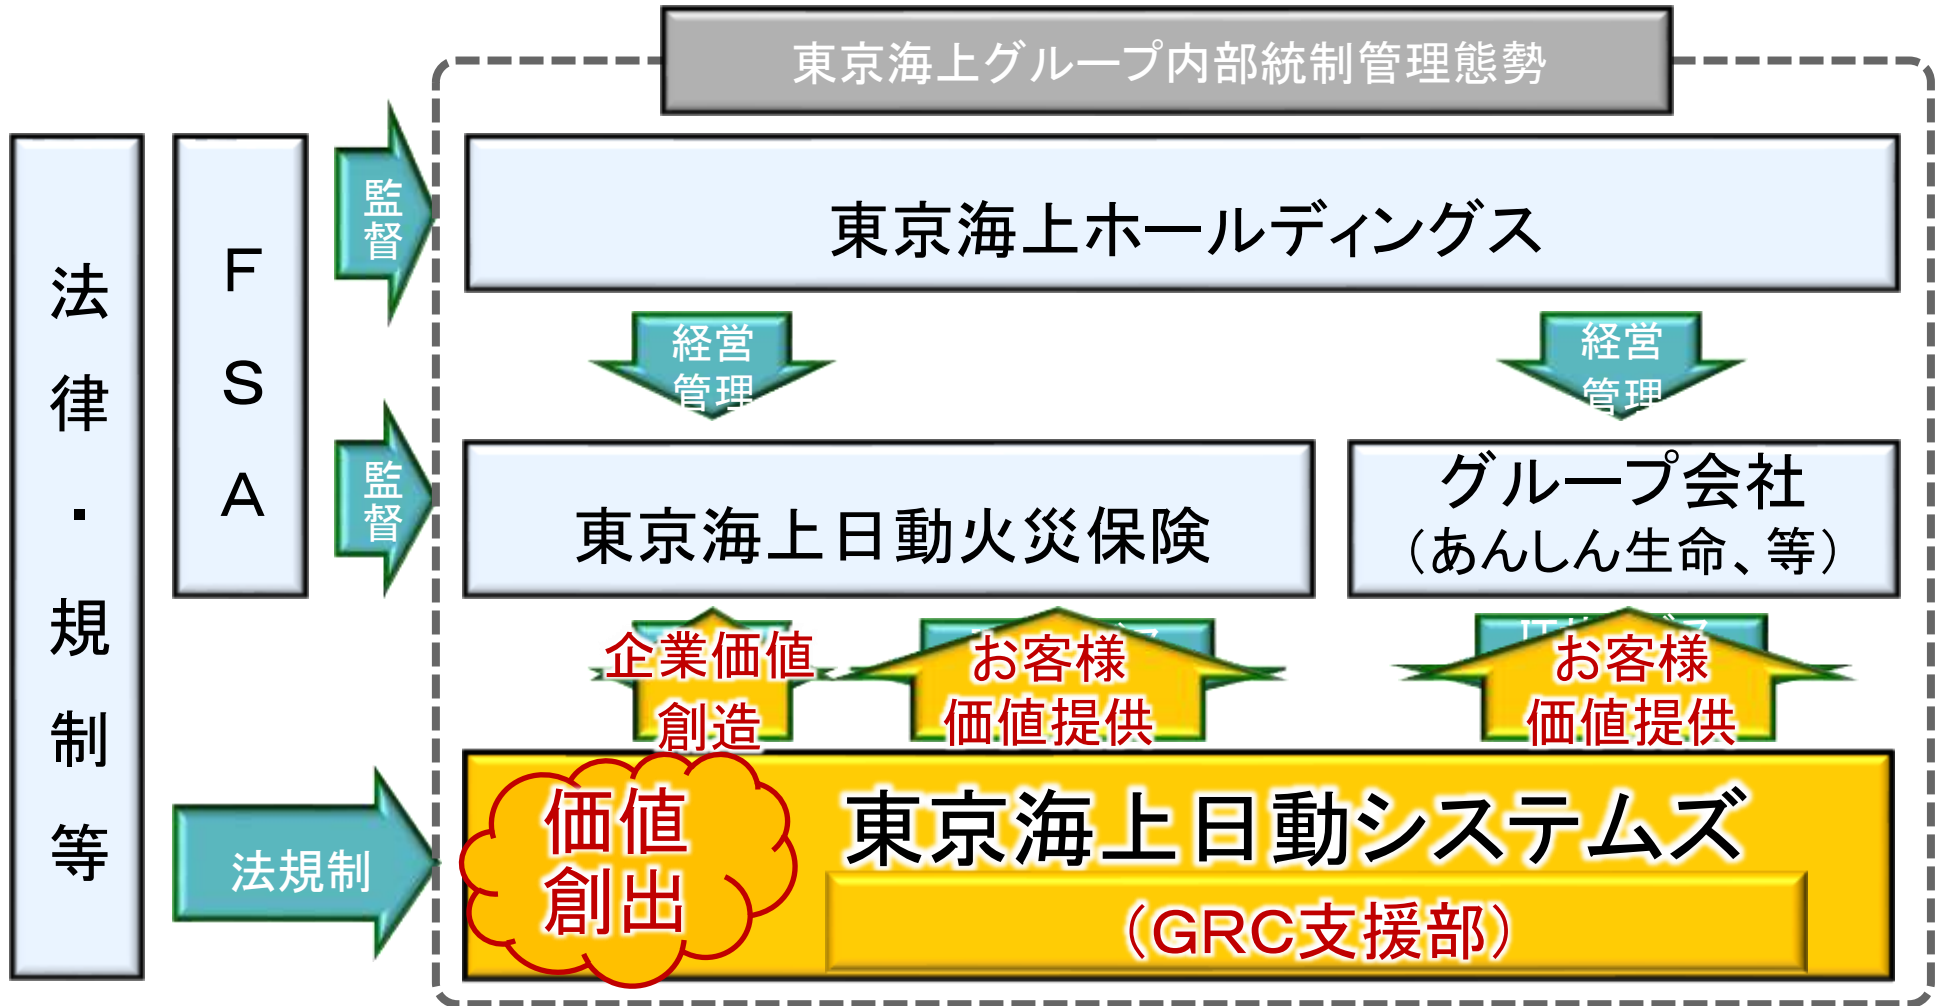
東京海上グループ内部統制管理態勢

法律・規制等

FSA

監督

東京海上ホールディングス

経営管理

経営管理

監督

東京海上日動火災保険

グループ会社（あんしん生命、等）

企業価値創造

お客様価値提供

お客様価値提供

法規制

価値創出

東京海上日動システムズ

（GRC支援部）